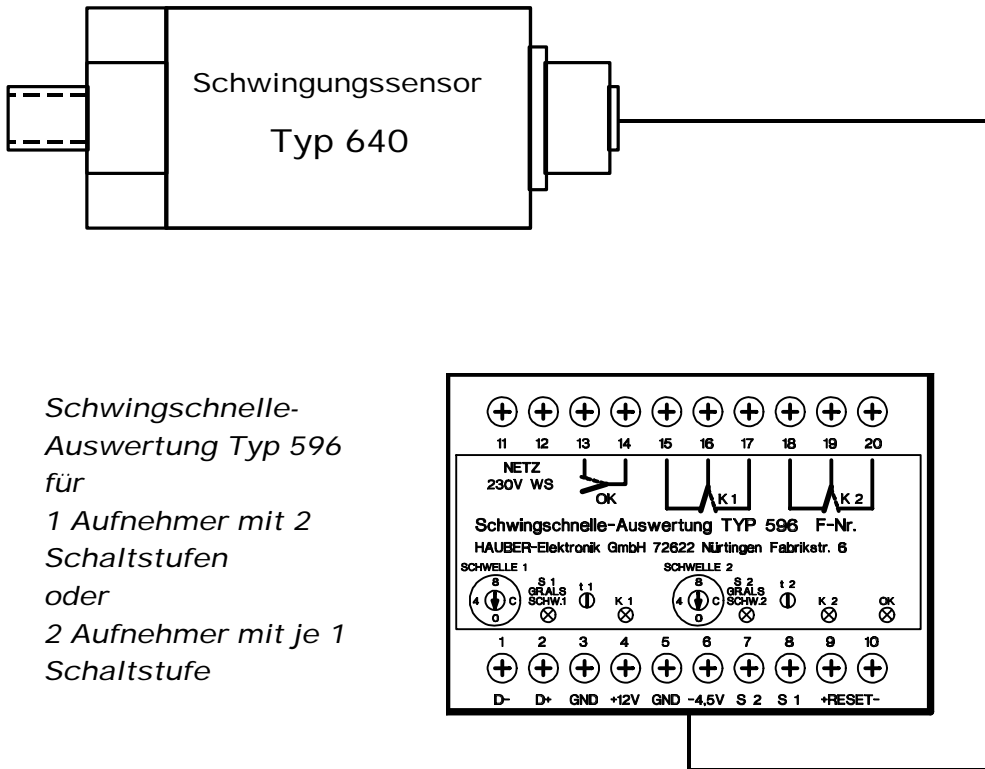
Schwingungssensor

Typ 640

Schwingschnelle-Auswertung Typ 596 für 1 Aufnehmer mit 2 Schaltstufen oder 2 Aufnehmer mit je 1 Schaltstufe

11 12 13 14 15 16 17 18 19 20

NETZ 230V WS

OK

K 1

K 2

Schwingschnelle-Auswertung TYP 596 F-Nr.

HAUBER-Elektronik GmbH 72622 Nürtingen Fabrikstr. 6

SCHWELLE 1

8 4 C 0

S 1 GRALS SCHW.1

t 1

K 1

SCHWELLE 2

8 4 C 0

S 2 GRALS SCHW.2

t 2

K 2

OK

1 2 3 4 5 6 7 8 9 10

D- D+ GND +12V GND -4,5V S 2 S 1 +RESET-